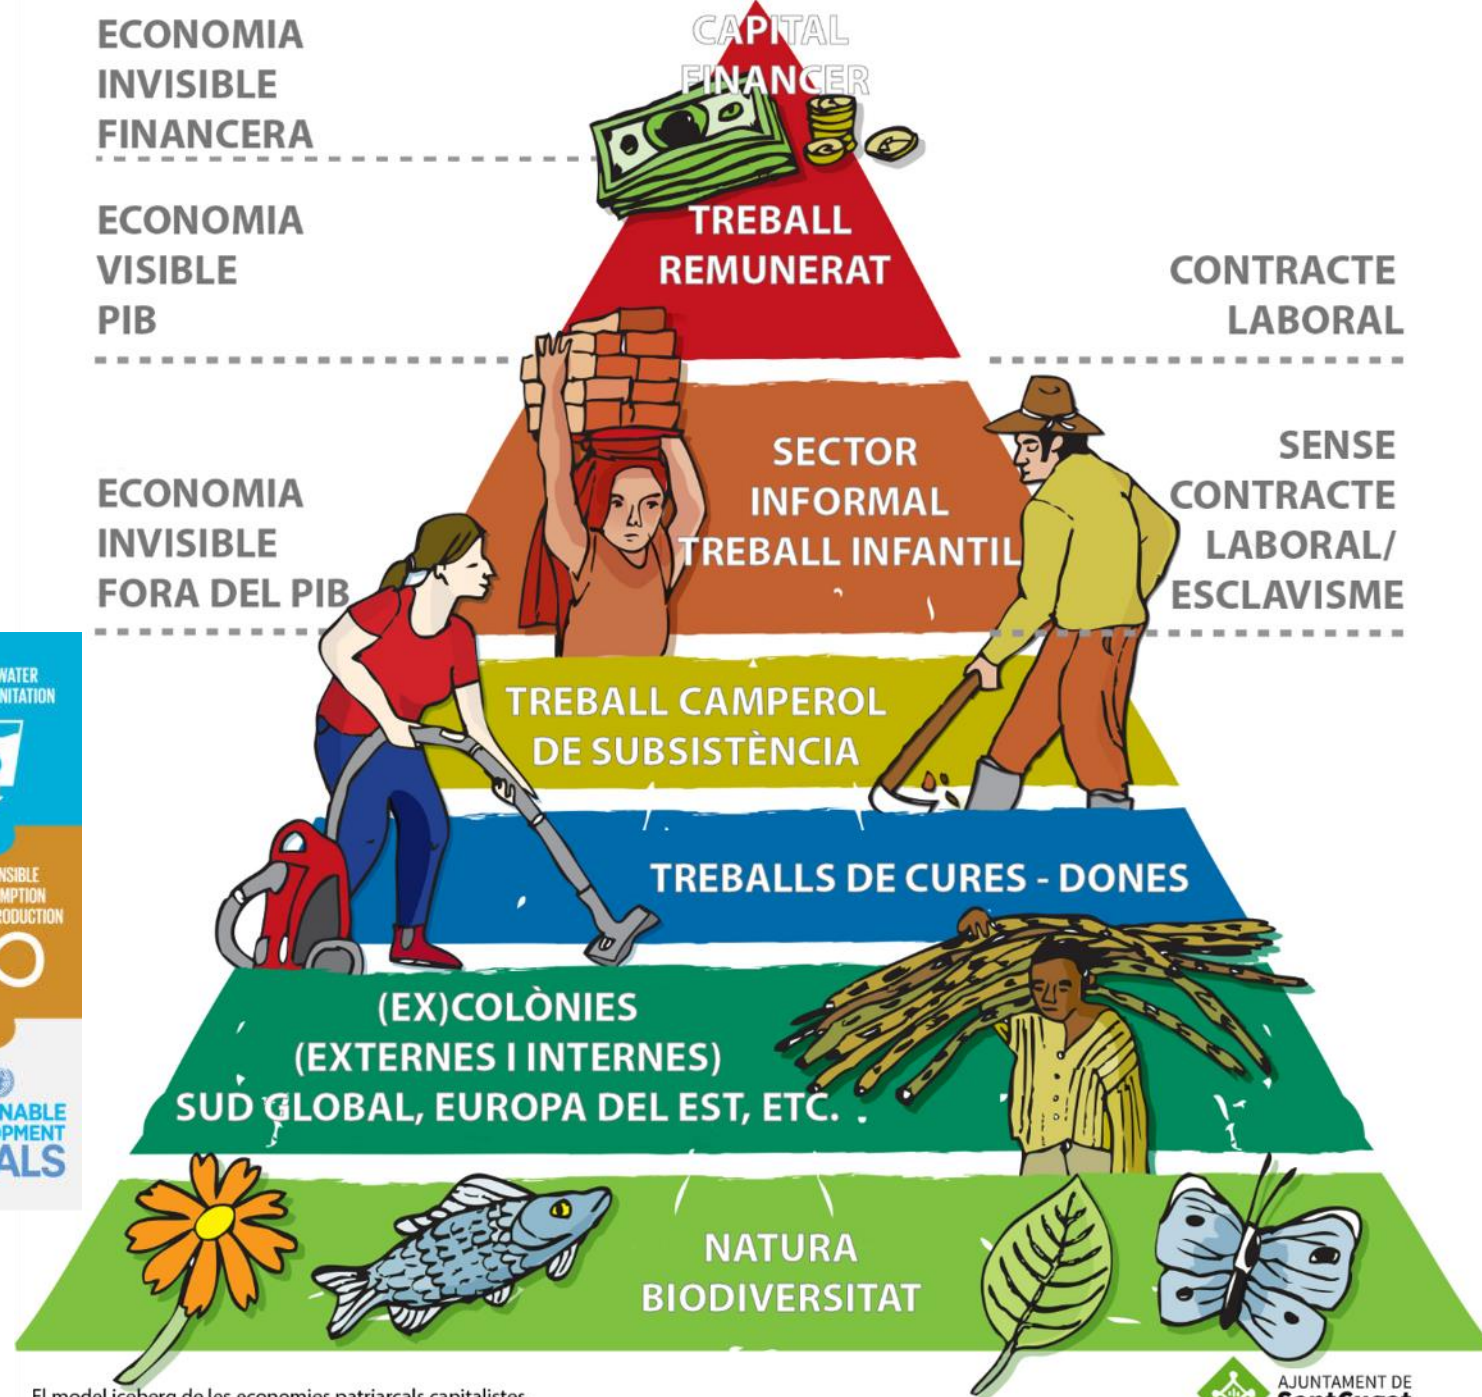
ECONOMIA INVISIBLE FINANCERA

CAPITAL FINANCER

ECONOMIA VISIBLE PIB

TREBALL REMUNERAT

CONTRACTE LABORAL

ECONOMIA INVISIBLE FORA DEL PIB

SECTOR INFORMAL TREBALL INFANTIL

SENSE CONTRACTE LABORAL/ ESCLAVISME

WATER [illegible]NITATION

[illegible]NSIBLE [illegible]MPTION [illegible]RODUCTION

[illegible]NABLE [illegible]PMENT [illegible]ALS

TREBALL CAMPEROL DE SUBSISTÈNCIA

TREBALLS DE CURES - DONES

(EX)COLÒNIES (EXTERNES I INTERNES) SUD GLOBAL, EUROPA DEL EST, ETC.

NATURA BIODIVERSITAT

El model iceberg de les economies patriarcals capitalistes

AJUNTAMENT DE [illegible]